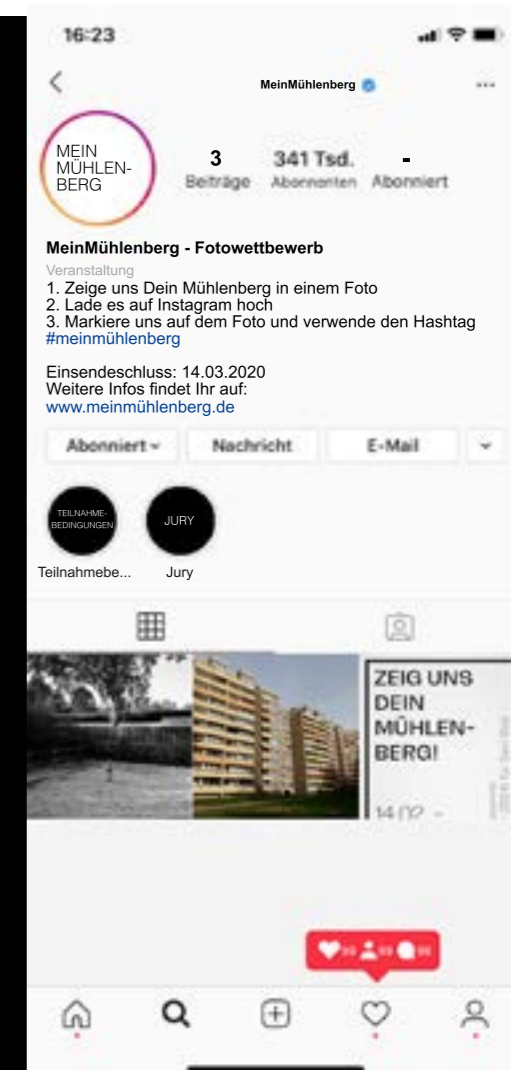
16:23

MeinMühlenberg

MEIN MÜHLEN-BERG

3 Beiträge

341 Tsd. Abonnenten

- Abonniert

MeinMühlenberg - Fotowettbewerb

Veranstaltung
1. Zeige uns Dein Mühlenberg in einem Foto
2. Lade es auf Instagram hoch
3. Markiere uns auf dem Foto und verwende den Hashtag #meinmühlenberg

Einsendeschluss: 14.03.2020
Weitere Infos findet Ihr auf:
www.meinmühlenberg.de

Abonniert

Nachricht

E-Mail

TEILNAHME-BEDINGUNGEN

Teilnahmebe...

JURY

Jury

ZEIG UNS DEIN MÜHLEN-BERG!

14.02. -

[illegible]

99 99 99